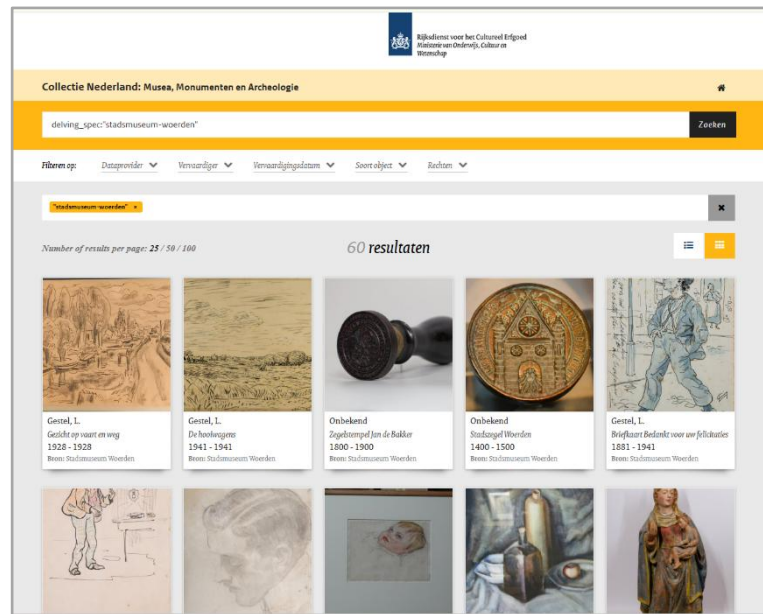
Rijksdienst voor het Cultureel Erfgoed
Ministerie van Onderwijs, Cultuur en Wetenschap

Collectie Nederland: Musea, Monumenten en Archeologie

delving_spec:"stadsmuseum-woerden"

Zoeken

Filteren op: Dataprovider Vervaardiger Vervaardigingsdatum Soort object Rechten

"stadsmuseum-woerden" ×

Number of results per page: 25 / 50 / 100

60 resultaten

Gestel, L.
Gezicht op vaart en weg
1928 - 1928
Bron: Stadsmuseum Woerden

Gestel, L.
De hooiwagens
1941 - 1941
Bron: Stadsmuseum Woerden

Onbekend
Zegelstempel Jan de Bakker
1800 - 1900
Bron: Stadsmuseum Woerden

Onbekend
Stadszegel Woerden
1400 - 1500
Bron: Stadsmuseum Woerden

Gestel, L.
Briefkaart Bedankt voor uw felicitaties
1881 - 1941
Bron: Stadsmuseum Woerden